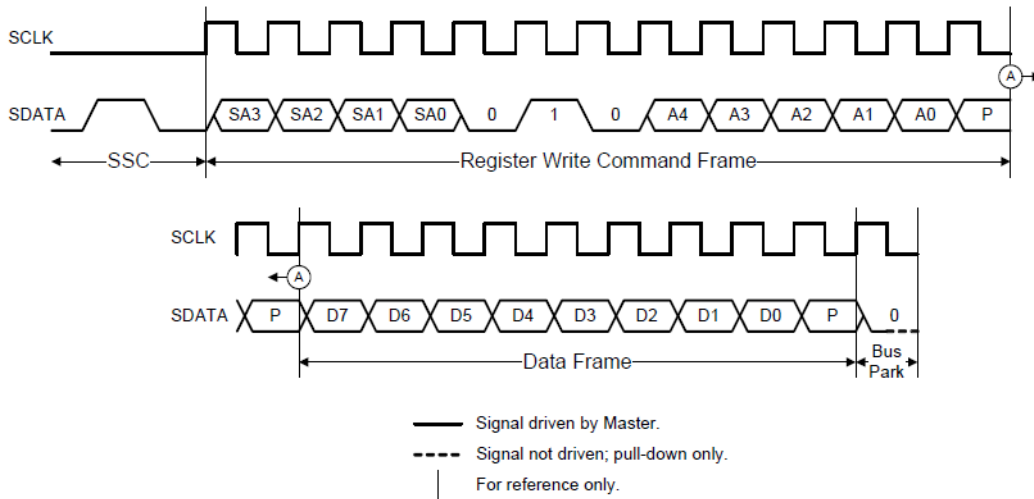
SCLK

A

SDATA SA3 SA2 SA1 SA0 0 1 0 A4 A3 A2 A1 A0 P

SSC

Register Write Command Frame

SCLK

A

SDATA P D7 D6 D5 D4 D3 D2 D1 D0 P 0

Data Frame

Bus Park

Signal driven by Master.

Signal not driven; pull-down only.

For reference only.